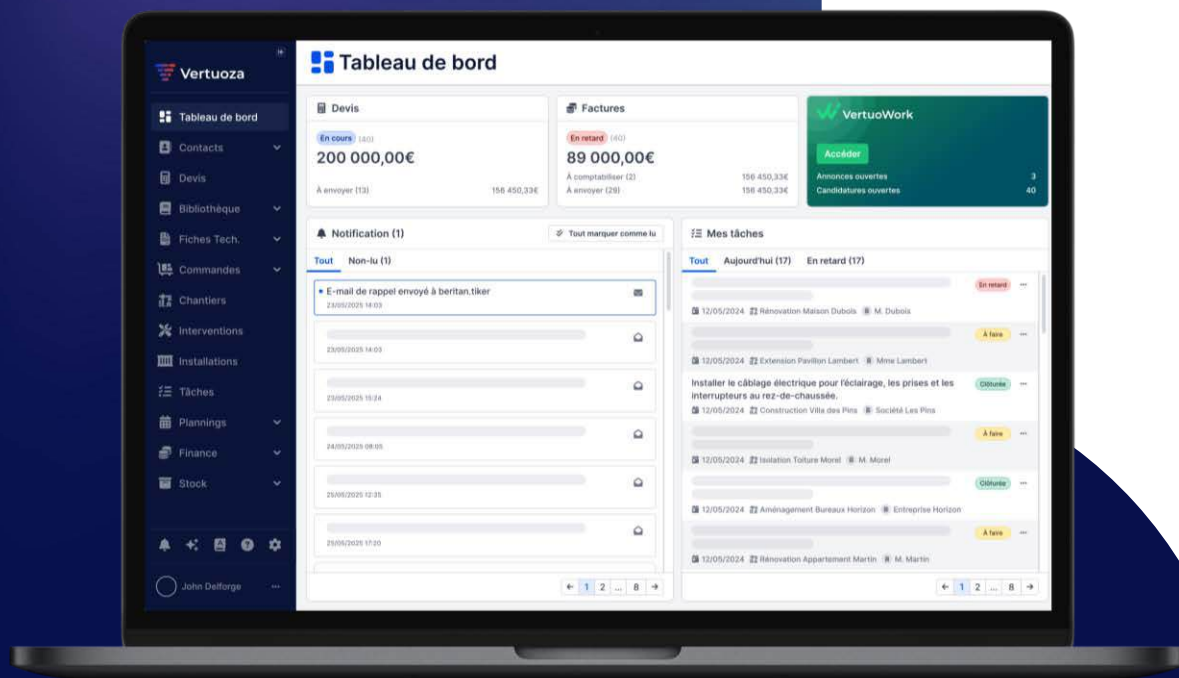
Vertuoza

Tableau de bord
Contacts
Devis
Bibliothèque
Fiches Tech.
Commandes
Chantiers
Interventions
Installations
Tâches
Plannings
Finance
Stock

John Delforge

Tableau de bord

Devis
En cours (40)
200 000,00€
À envoyer (13) 156 450,33€

Factures
En retard (40)
89 000,00€
À comptabiliser (2) 156 450,33€
À envoyer (29) 156 450,33€

VertuoWork
Accéder
Annonces ouvertes 3
Candidatures ouvertes 40

Notification (1)
Tout marquer comme lu
Tout Non-lu (1)
E-mail de rappel envoyé à beritan.tiker
23/05/2025 14:03
23/05/2025 14:03
23/05/2025 15:24
24/05/2025 08:05
25/05/2025 12:35
25/05/2025 17:20
← 1 2 ... 8 →

Mes tâches
Tout Aujourd'hui (17) En retard (17)
En retard
12/05/2024 Rénovation Maison Dubois M. Dubois
À faire
12/05/2024 Extension Pavillon Lambert Mme Lambert
Installer le câblage électrique pour l'éclairage, les prises et les interrupteurs au rez-de-chaussée.
Clôturée
12/05/2024 Construction Villa des Pins Société Les Pins
À faire
12/05/2024 Isolation Toiture Morel M. Morel
Clôturée
12/05/2024 Aménagement Bureaux Horizon Entreprise Horizon
À faire
12/05/2024 Rénovation Appartement Martin M. Martin
← 1 2 ... 8 →